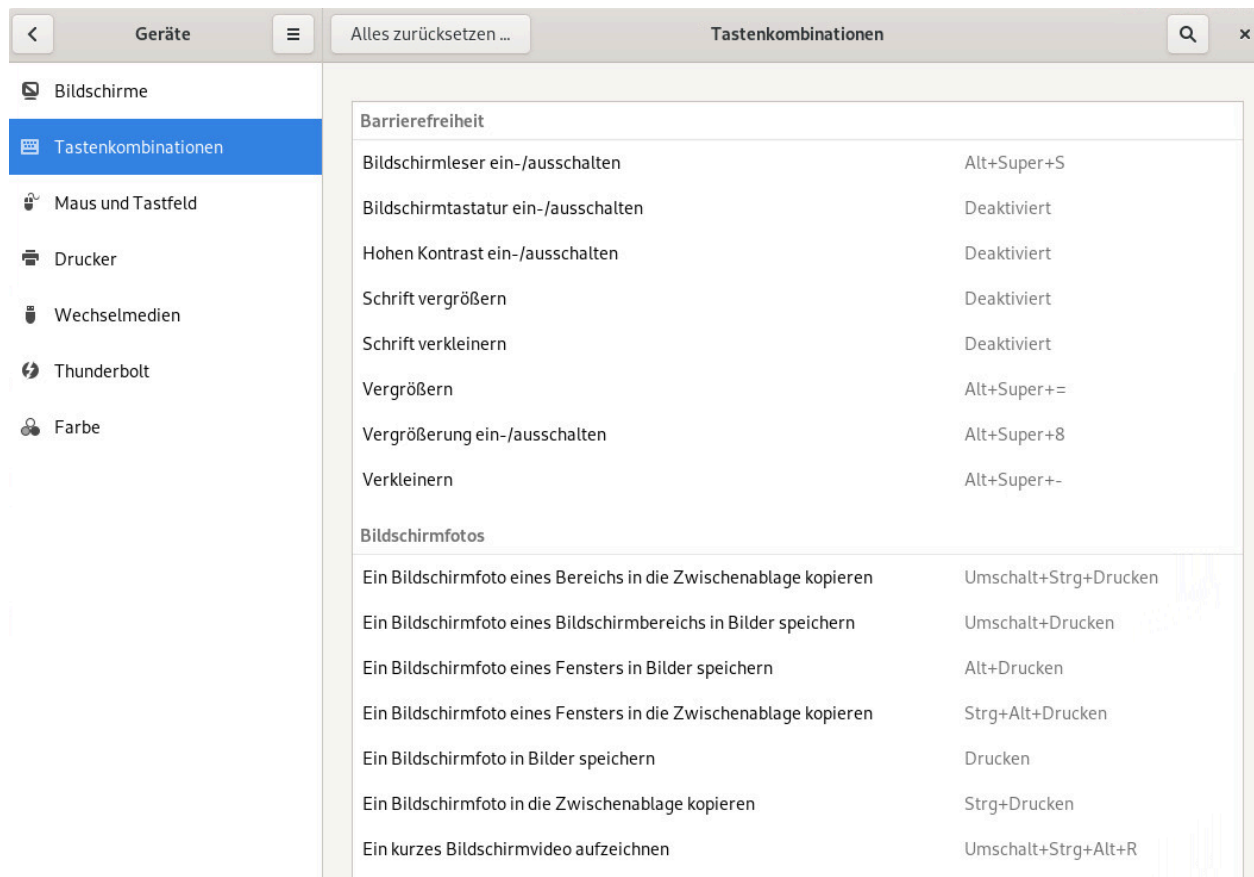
Geräte

Alles zurücksetzen ...

Tastenkombinationen

×

Bildschirme

Tastenkombinationen

Maus und Tastfeld

Drucker

Wechselmedien

Thunderbolt

Farbe

Barrierefreiheit

| | |
|---|---|
| Bildschirmleser ein-/ausschalten | Alt+Super+S |
| Bildschirmtastatur ein-/ausschalten | Deaktiviert |
| Hohen Kontrast ein-/ausschalten | Deaktiviert |
| Schrift vergrößern | Deaktiviert |
| Schrift verkleinern | Deaktiviert |
| Vergrößern | Alt+Super+= |
| Vergrößerung ein-/ausschalten | Alt+Super+8 |
| Verkleinern | Alt+Super+- |

Bildschirmfotos

| | |
|---|---|
| Ein Bildschirmfoto eines Bereichs in die Zwischenablage kopieren | Umschalt+Strg+Drucken |
| Ein Bildschirmfoto eines Bildschirmbereichs in Bilder speichern | Umschalt+Drucken |
| Ein Bildschirmfoto eines Fensters in Bilder speichern | Alt+Drucken |
| Ein Bildschirmfoto eines Fensters in die Zwischenablage kopieren | Strg+Alt+Drucken |
| Ein Bildschirmfoto in Bilder speichern | Drucken |
| Ein Bildschirmfoto in die Zwischenablage kopieren | Strg+Drucken |
| Ein kurzes Bildschirmvideo aufzeichnen | Umschalt+Strg+Alt+R |